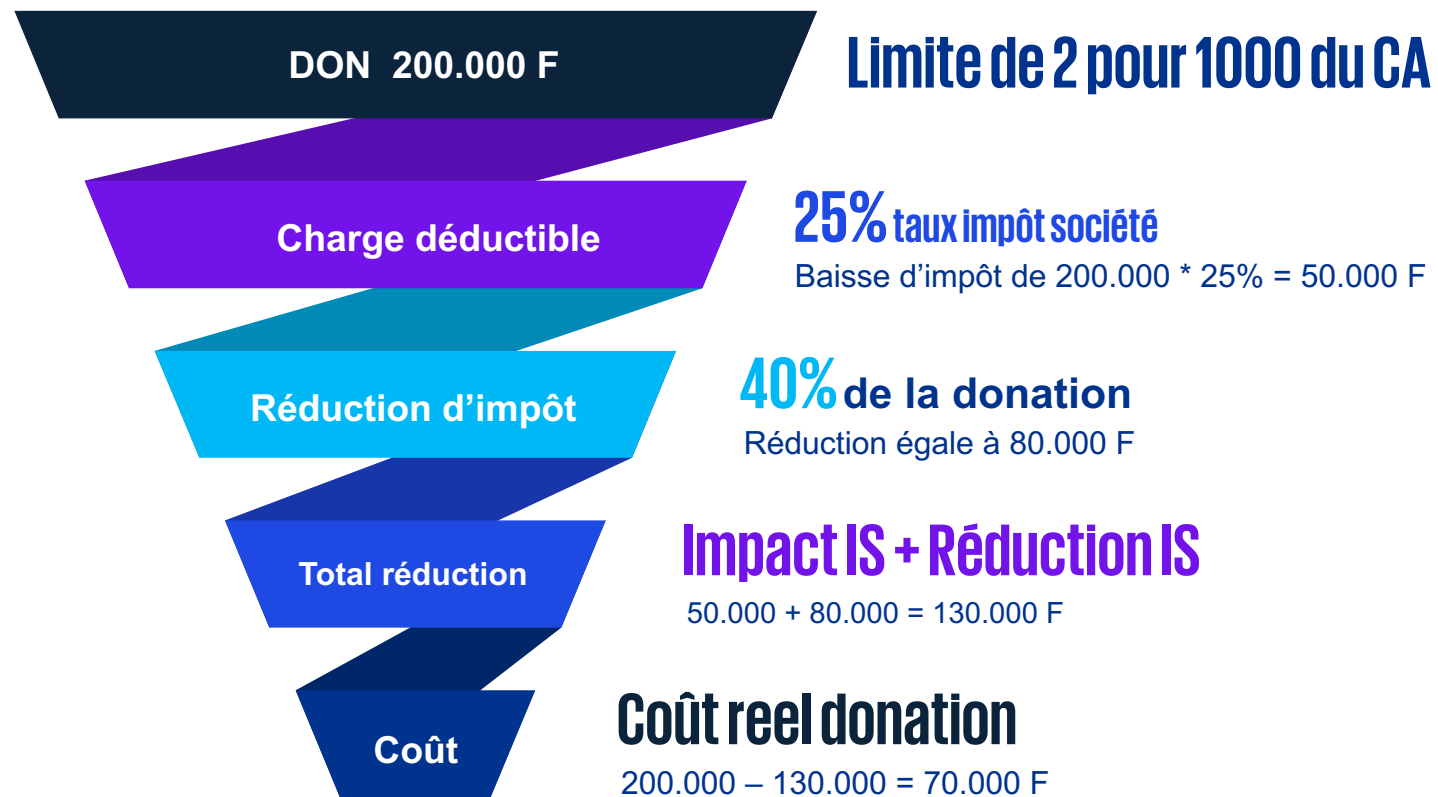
DON 200.000 F

Limite de 2 pour 1000 du CA

Charge déductible

25% taux impôt société

Baisse d'impôt de 200.000 * 25% = 50.000 F

Réduction d'impôt

40% de la donation

Réduction égale à 80.000 F

Total réduction

Impact IS + Réduction IS

50.000 + 80.000 = 130.000 F

Coût

Coût reel donation

200.000 – 130.000 = 70.000 F